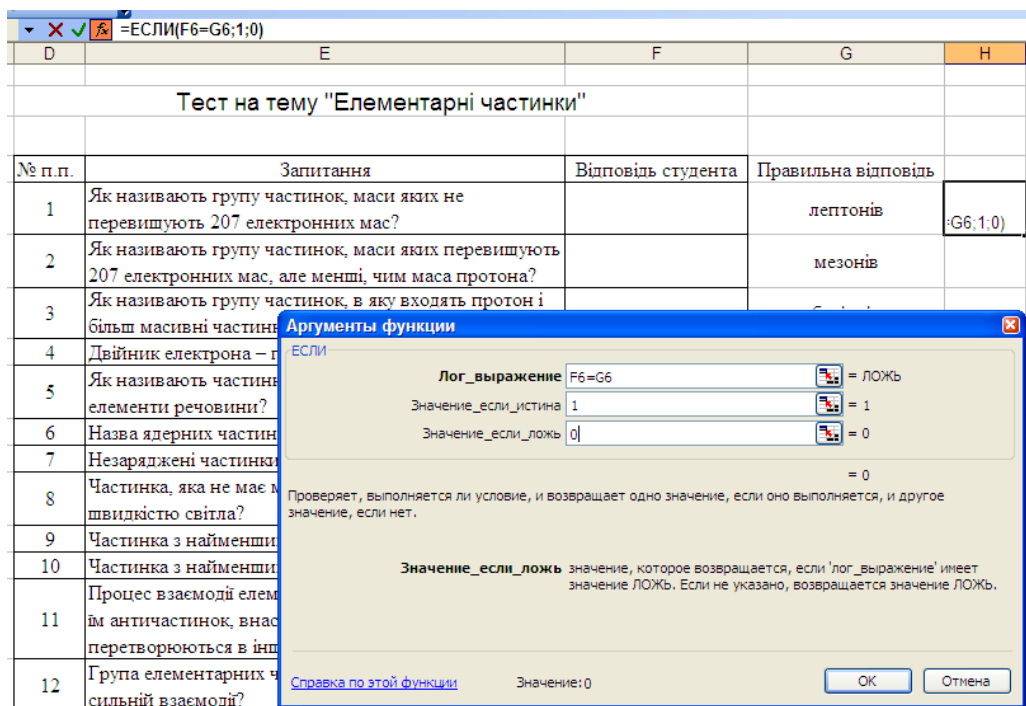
=ЕСЛИ(F6=G6;1;0)

| D | E | F | G | H |
|---|---|---|---|---|
| | Тест на тему "Елементарні частинки" | | | |
| № п.п. | Запитання | Відповідь студента | Правильна відповідь | |
| 1 | Як називають групу частинок, маси яких не перевищують 207 електронних мас? | | лептонів | :G6;1;0) |
| 2 | Як називають групу частинок, маси яких перевищують 207 електронних мас, але менші, чим маса протона? | | мезонів | |
| 3 | Як називають групу частинок, в яку входять протон і більш масивні частинк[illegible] | | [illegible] | |
| 4 | Двійник електрона – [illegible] | | | |
| 5 | Як називають частинк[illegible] елементи речовини? | | | |
| 6 | Назва ядерних частин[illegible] | | | |
| 7 | Незаряджені частинки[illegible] | | | |
| 8 | Частинка, яка не має м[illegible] швидкістю світла? | | | |
| 9 | Частинка з найменши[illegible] | | | |
| 10 | Частинка з найменши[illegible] | | | |
| 11 | Процес взаємодії елем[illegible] їм античастинок, внас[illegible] перетворюються в інш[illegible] | | | |
| 12 | Група елементарних ч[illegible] сильній взаємодії? | | | |

Аргументы функции

ЕСЛИ

Лог_выражение F6=G6 = ЛОЖЬ

Значение_если_истина 1 = 1

Значение_если_ложь 0 = 0

= 0

Проверяет, выполняется ли условие, и возвращает одно значение, если оно выполняется, и другое значение, если нет.

Значение_если_ложь значение, которое возвращается, если 'лог_выражение' имеет значение ЛОЖЬ. Если не указано, возвращается значение ЛОЖЬ.

Справка по этой функции

Значение: 0

ОК

Отмена